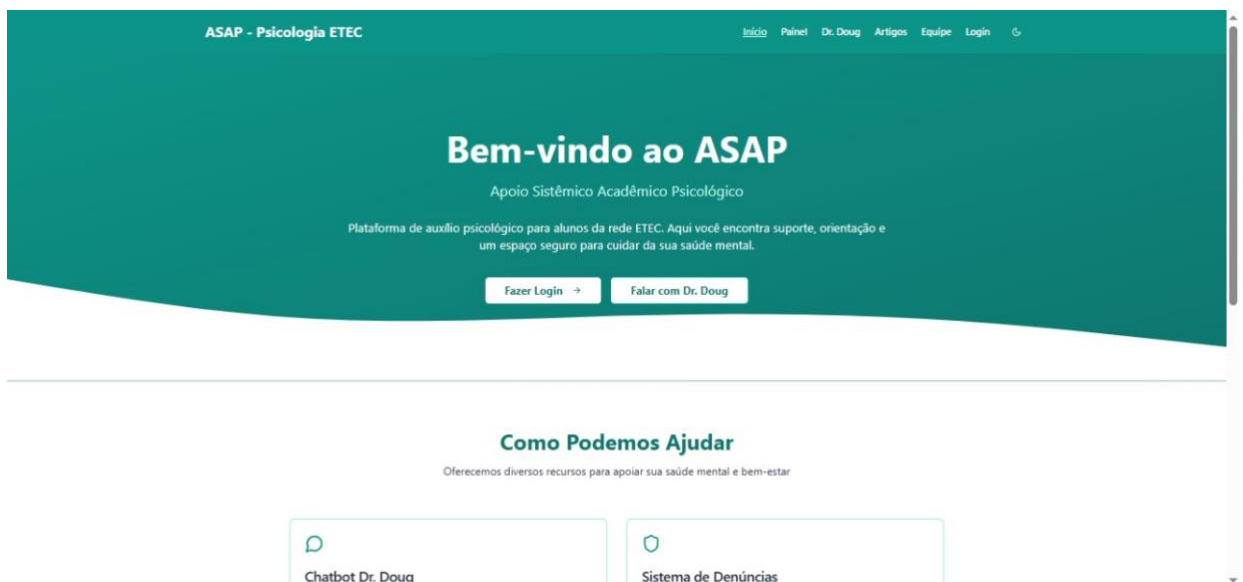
ASAP - Psicologia ETEC

Início Painel Dr. Doug Artigos Equipe Login

Bem-vindo ao ASAP

Apoio Sistêmico Acadêmico Psicológico

Plataforma de auxílio psicológico para alunos da rede ETEC. Aqui você encontra suporte, orientação e um espaço seguro para cuidar da sua saúde mental.

Fazer Login →

Falar com Dr. Doug

Como Podemos Ajudar

Oferecemos diversos recursos para apoiar sua saúde mental e bem-estar

Chatbot Dr. Doug

Sistema de Denúncias